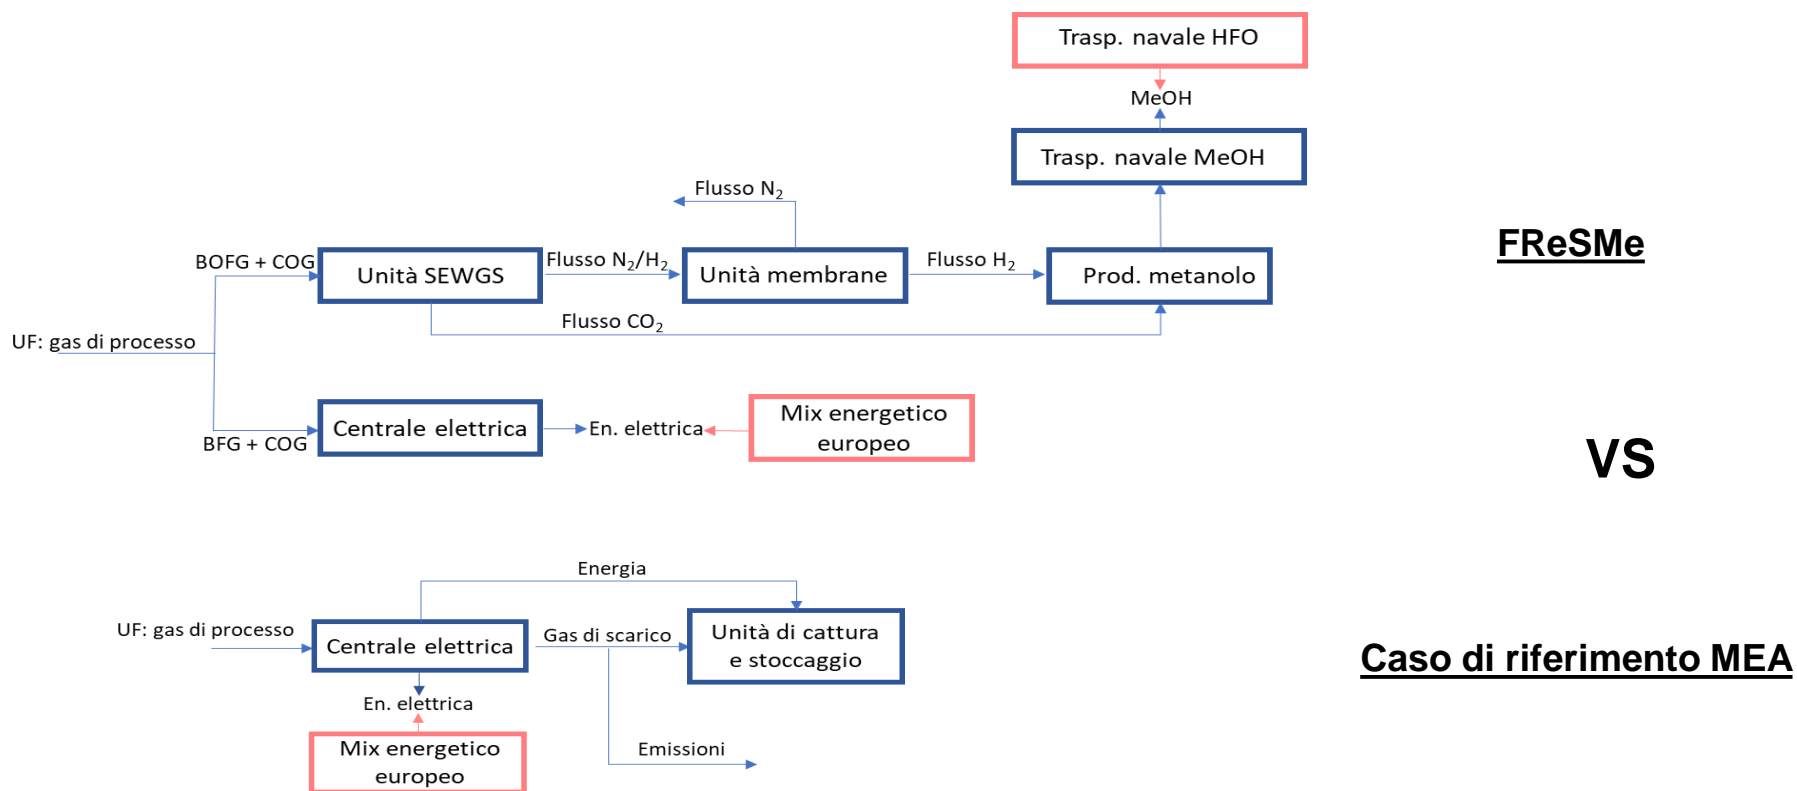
Trasp. navale HFO

MeOH

Trasp. navale MeOH

Flusso $N_2$

BOFG + COG

Unità SEWGS

Flusso $N_2/H_2$

Unità membrane

Flusso $H_2$

Prod. metanolo

FReSMe

UF: gas di processo

Flusso $CO_2$

Centrale elettrica

En. elettrica

Mix energetico europeo

BFG + COG

VS

Energia

UF: gas di processo

Centrale elettrica

Gas di scarico

Unità di cattura e stoccaggio

Caso di riferimento MEA

En. elettrica

Mix energetico europeo

Emissioni